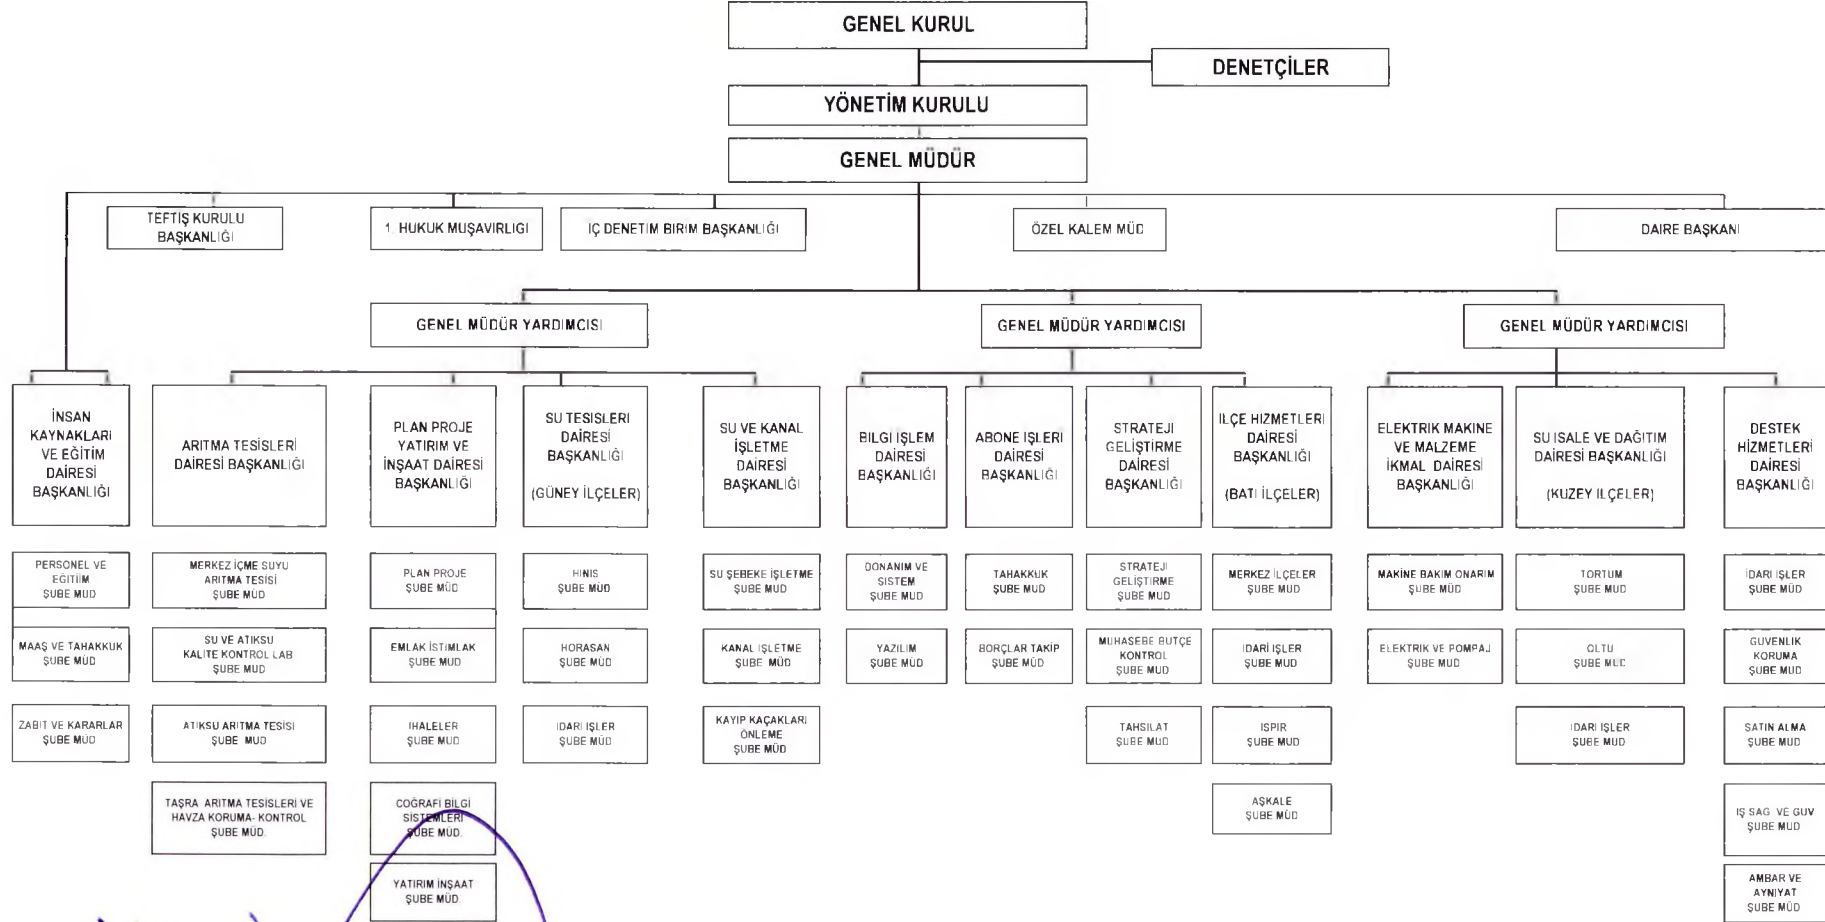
GENEL KURUL

DENETÇİLER

YÖNETİM KURULU

GENEL MÜDÜR

TEFTİŞ KURULU BAŞKANLIĞI

1. HUKUK MUŞAVIRLIGI

İÇ DENETIM BIRIM BAŞKANLIĞI

ÖZEL KALEM MÜD

DAIRE BAŞKANI

GENEL MÜDÜR YARDIMCISI

GENEL MÜDÜR YARDIMCISI

GENEL MÜDÜR YARDIMCISI

İNSAN KAYNAKLARI VE EĞİTİM DAİRESİ BAŞKANLIĞI

ARITMA TESİSLERİ DAİRESİ BAŞKANLIĞI

PLAN PROJE YATIRIM VE İNŞAAT DAİRESİ BAŞKANLIĞI

SU TESİSLERİ DAİRESİ BAŞKANLIĞI (GÜNEY İLÇELER)

SU VE KANAL İŞLETME DAİRESİ BAŞKANLIĞI

BILGI İŞLEM DAİRESİ BAŞKANLIĞI

ABONE IŞLERI DAİRESİ BAŞKANLIĞI

STRATEJI GELİŞTIRME DAİRESİ BAŞKANLIĞI

İLÇE HİZMETLERİ DAİRESİ BAŞKANLIĞI (BATI İLÇELER)

ELEKTRIK MAKINE VE MALZEME İKMAL DAİRESİ BAŞKANLIĞI

SU ISALE VE DAĞITIM DAİRESİ BAŞKANLIĞI (KUZEY ILÇELER)

DESTEK HİZMETLERİ DAİRESİ BAŞKANLIĞI

PERSONEL VE EGITIM ŞUBE MUD

MAAŞ VE TAHAKKUK ŞUBE MUD

ZABIT VE KARARLAR ŞUBE MUD

MERKEZ İÇME SUYU ARITMA TESİSİ ŞUBE MUD

SU VE ATIKSU KALITE KONTROL LAB ŞUBE MUD

ATIKSU ARITMA TESISI ŞUBE MUD

TAŞRA ARITMA TESISLERI VE HAVZA KORUMA- KONTROL ŞUBE MUD

PLAN PROJE ŞUBE MUD

EMLAK İSTIMLAK ŞUBE MUD

IHALELER ŞUBE MUD

COĞRAFI BILGI SISTEMLERI ŞUBE MUD

YATIRIM İNŞAAT ŞUBE MUD

HINIS ŞUBE MUD

HORASAN ŞUBE MUD

IDARI IŞLER ŞUBE MUD

SU ŞEBEKE İŞLETME ŞUBE MUD

KANAL IŞLETME ŞUBE MUD

KAYIP KAÇAKLARI ÖNLEME ŞUBE MUD

DONANIM VE SISTEM ŞUBE MUD

YAZILIM ŞUBE MUD

TAHAKKUK ŞUBE MUD

BORÇLAR TAKIP ŞUBE MUD

STRATEJI GELIŞTIRME ŞUBE MUD

MUHASEBE BUTÇE KONTROL ŞUBE MUD

TAHSILAT ŞUBE MUD

MERKEZ İLÇELER ŞUBE MUD

IDARI IŞLER ŞUBE MUD

ISPIR ŞUBE MUD

AŞKALE ŞUBE MÜD

MAKİNE BAKIM ONARIM ŞUBE MUD

ELEKTRIK VE POMPAJ ŞUBE MUD

TORTUM ŞUBE MUD

OLTU ŞUBE MUD

IDARI IŞLER ŞUBE MUD

İDARI IŞLER ŞUBE MUD

GUVENLIK KORUMA ŞUBE MUD

SATIN ALMA ŞUBE MUD

IŞ SAG VE GUV ŞUBE MUD

AMBAR VE AYNIYAT ŞUBE MUD